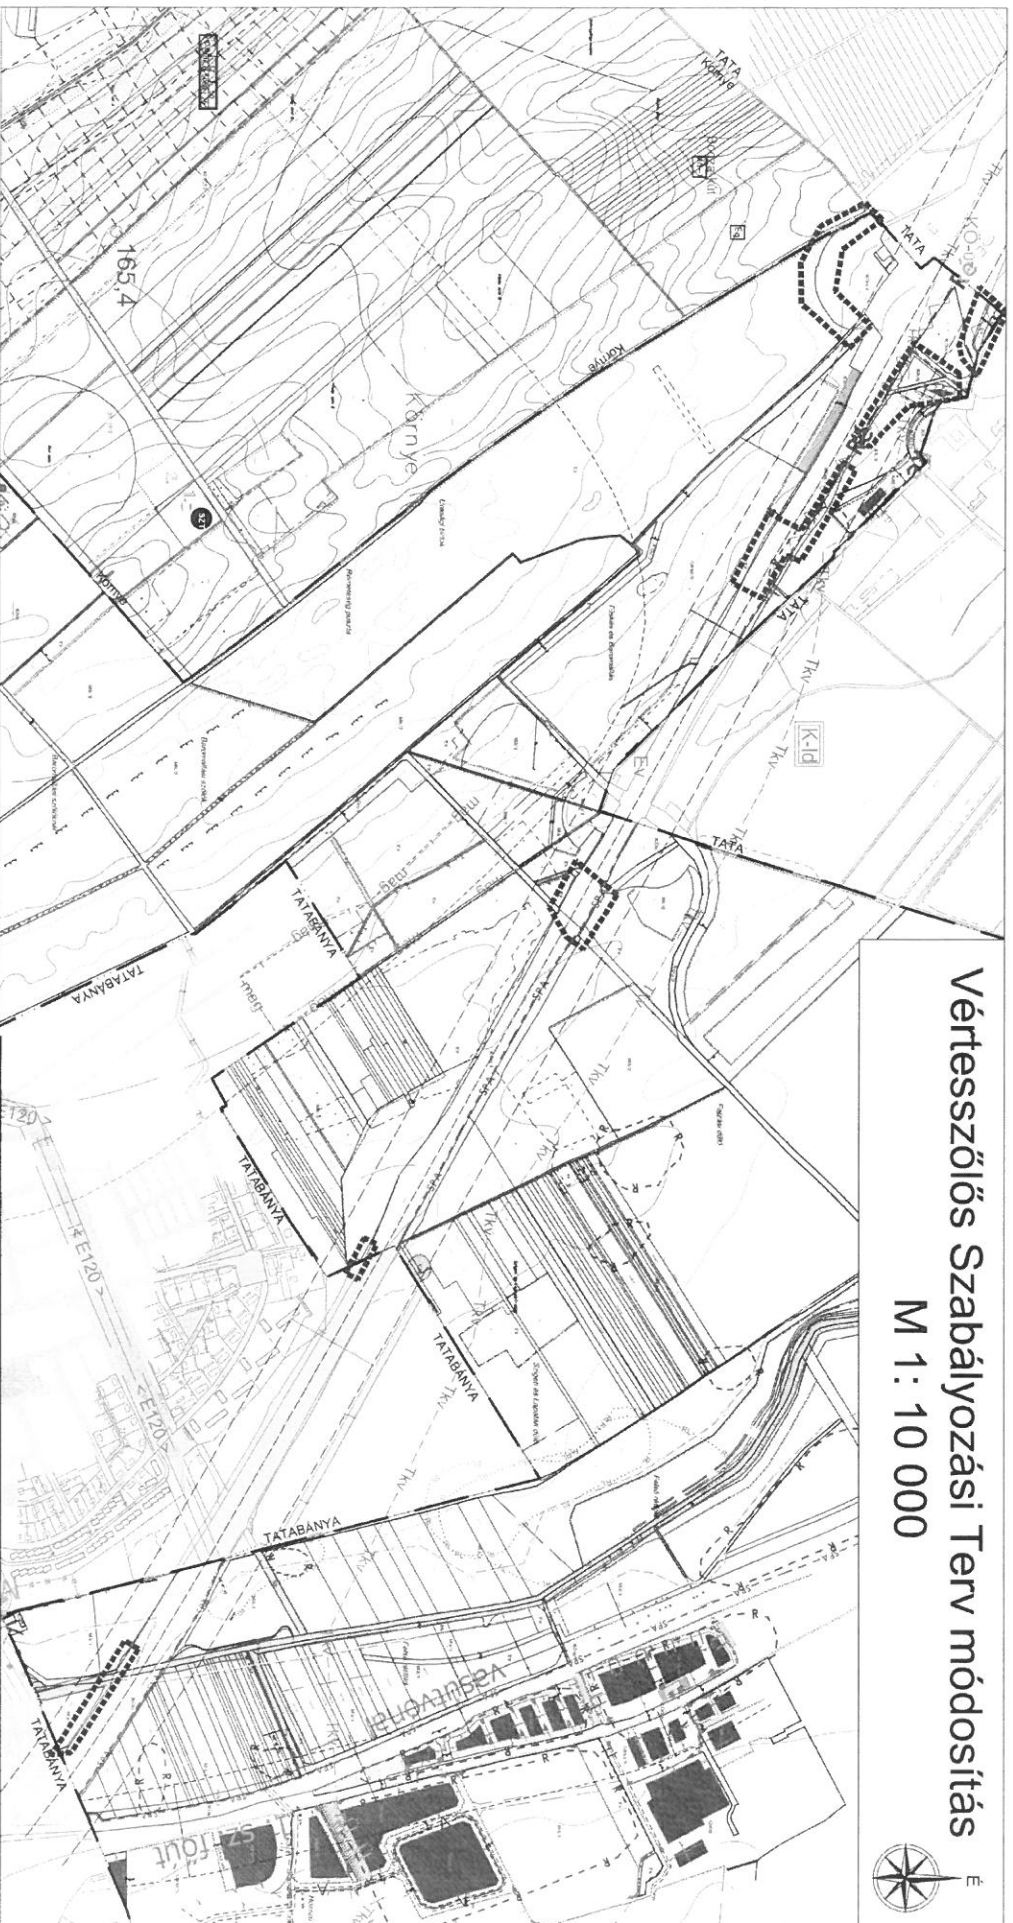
Vértesszőlős Szabályozási Terv módosítás
M 1: 10 000

É

TATA
Környe
165,4
Környe
Környe
TATA
TATA
TATA
K-Id
Tkv
Tkv
Tkv
Tkv
Tkv
EV
TATABÁNYA
TATABÁNYA
TATABÁNYA
TATABÁNYA
TATABÁNYA
TATABÁNYA
E120
E120
E120
Vasútvonal
SZ
R
R
R
R
SPA
SPA